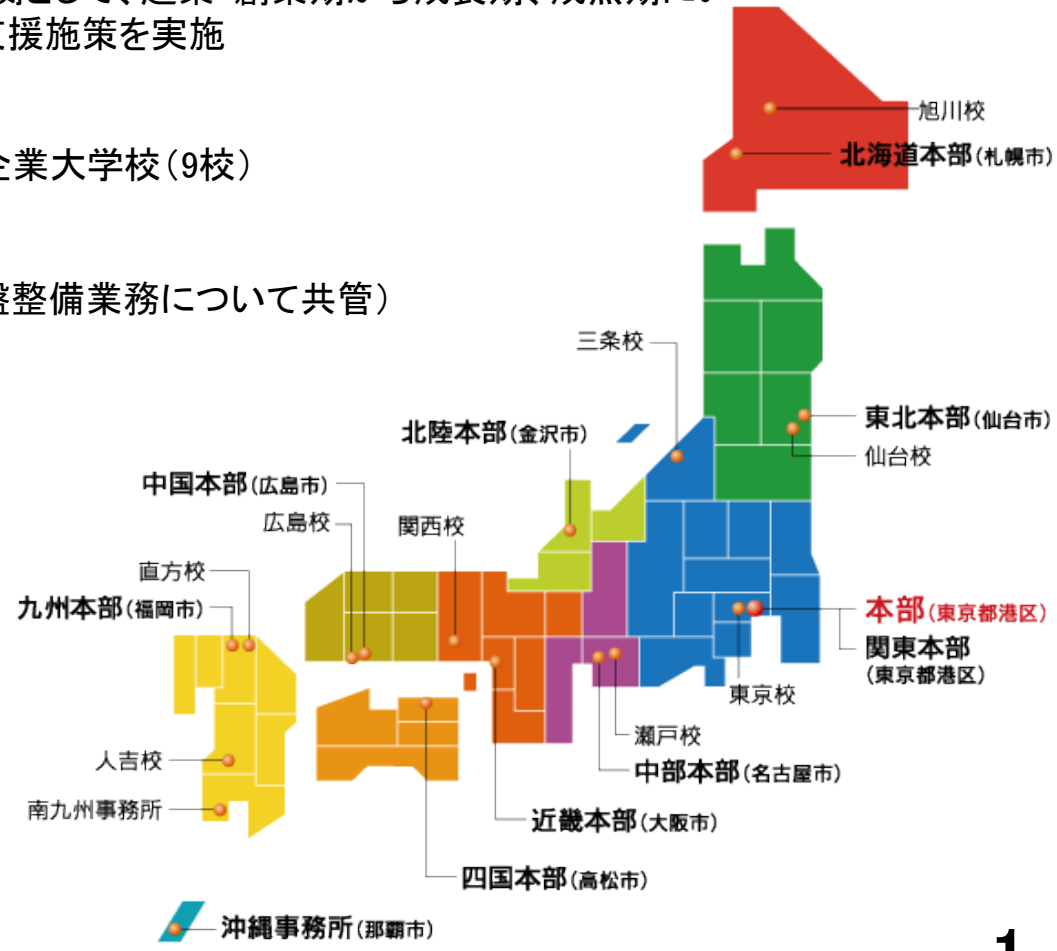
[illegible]
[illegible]支援施策を実施

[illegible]企業大学校（9校）

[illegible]盤整備業務について共管）

旭川校
北海道本部（札幌市）
三条校
東北本部（仙台市）
仙台校
北陸本部（金沢市）
中国本部（広島市）
広島校
関西校
直方校
九州本部（福岡市）
本部（東京都港区）
関東本部（東京都港区）
東京校
瀬戸校
中部本部（名古屋市）
人吉校
南九州事務所
近畿本部（大阪市）
四国本部（高松市）
沖縄事務所（那覇市）
1